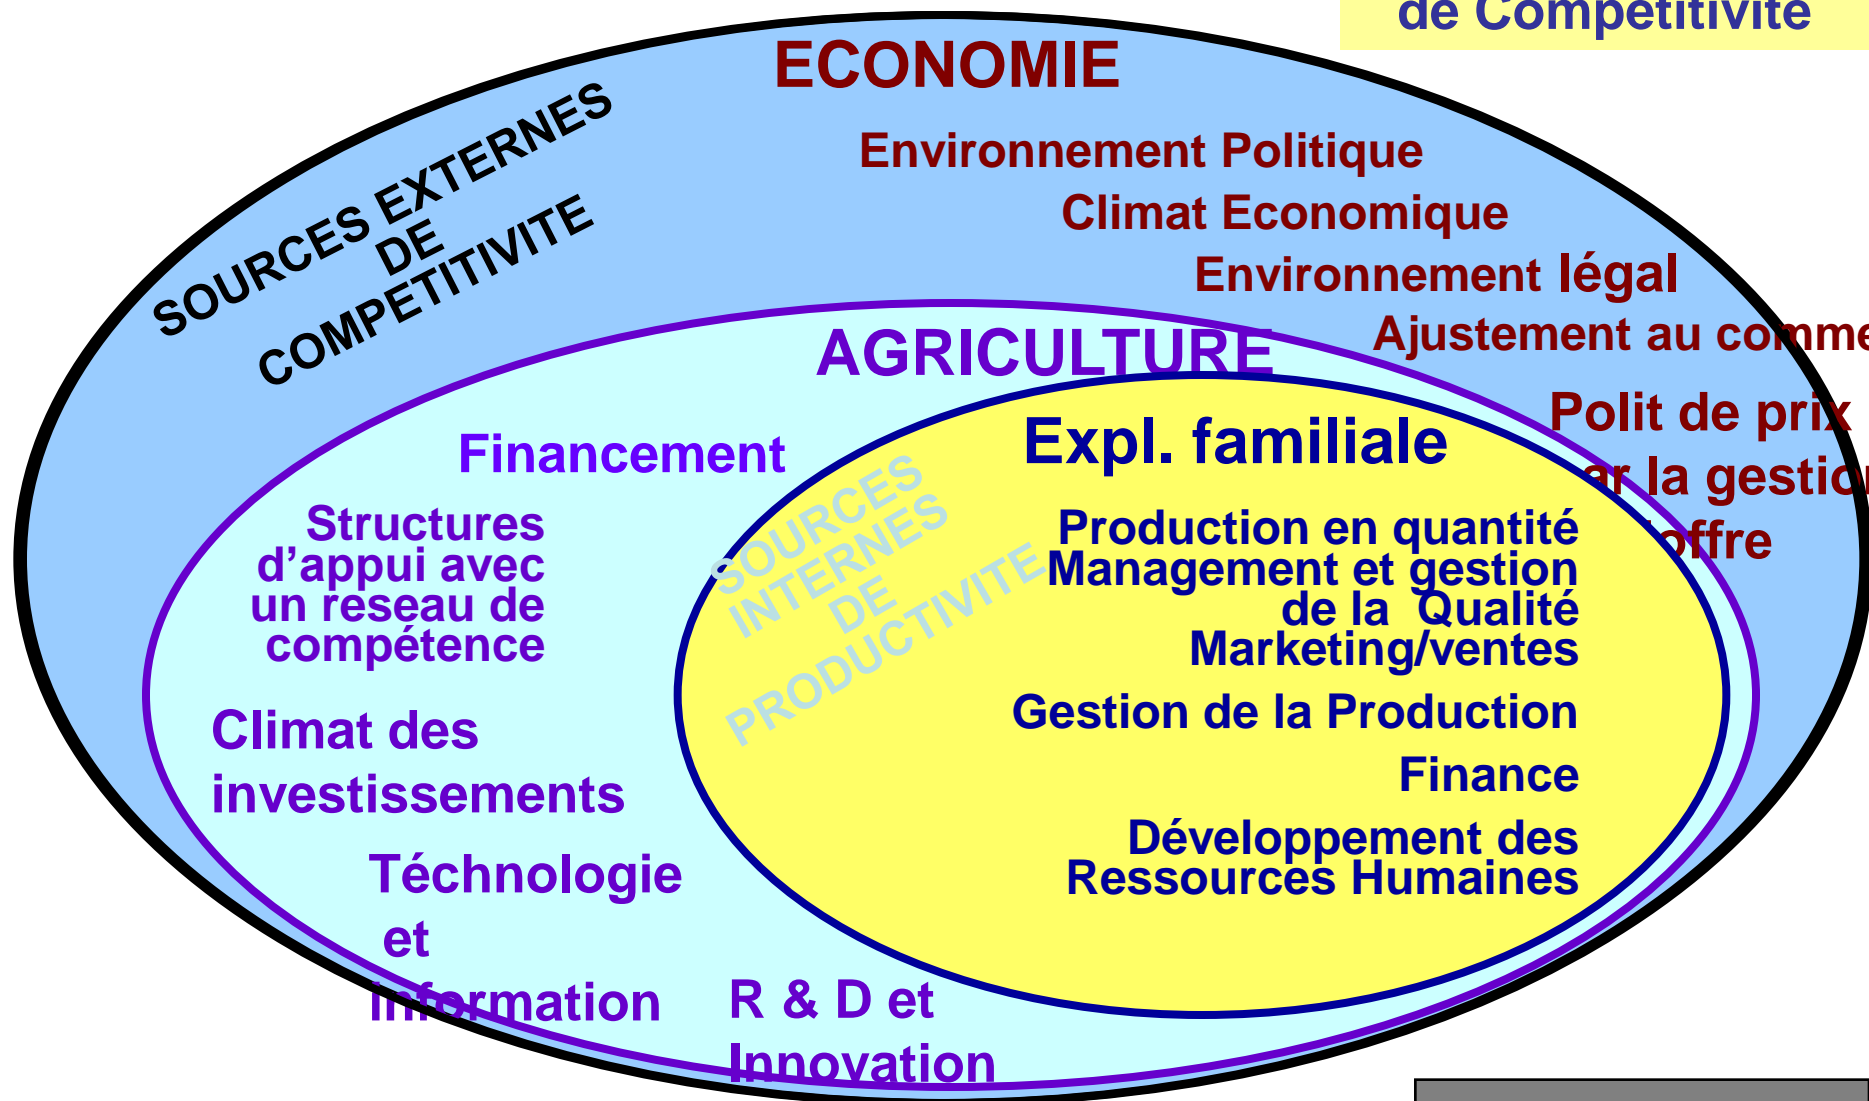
de Compétitivité

ECONOMIE

SOURCES EXTERNES DE COMPETITIVITE

Environnement Politique
Climat Economique
Environnement légal
Ajustement au comme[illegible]
Polit de prix
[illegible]ar la gestio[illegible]
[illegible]offre

AGRICULTURE

Financement

Structures d'appui avec un reseau de compétence

Climat des investissements

Téchnologie et information

R & D et Innovation

SOURCES INTERNES DE PRODUCTIVITE

Expl. familiale

Production en quantité
Management et gestion de la Qualité
Marketing/ventes
Gestion de la Production
Finance
Développement des Ressources Humaines